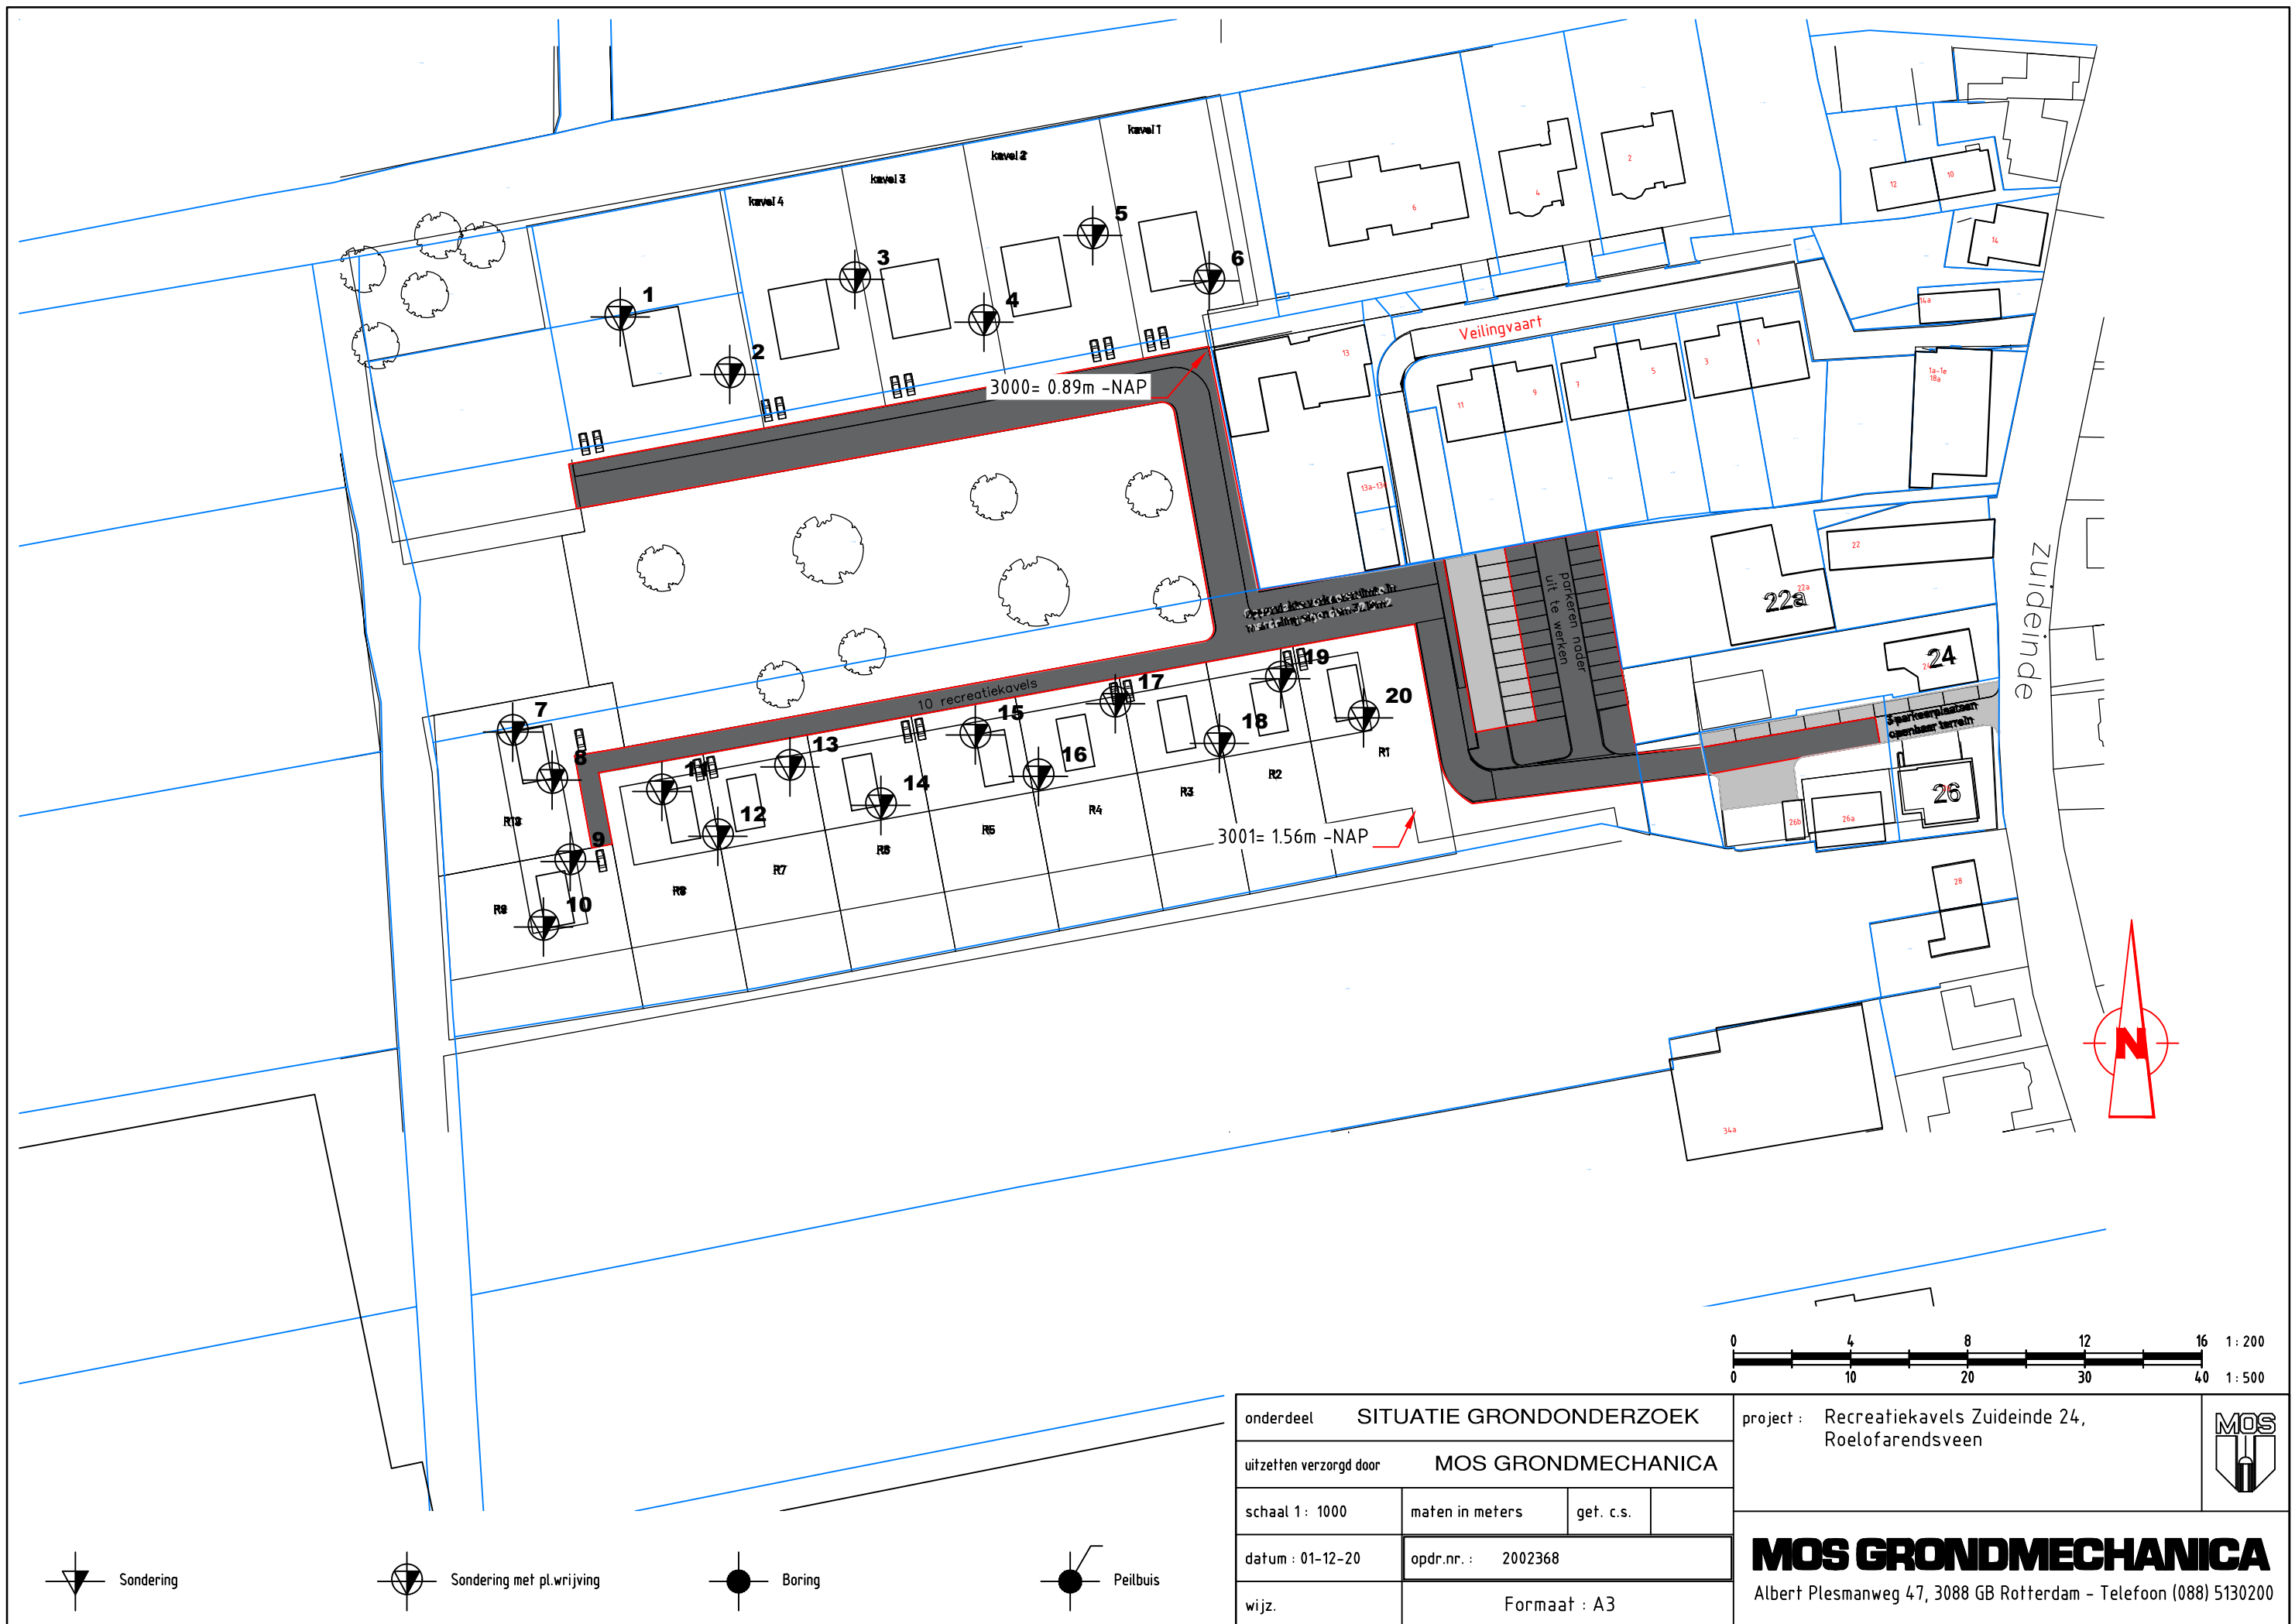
kavel 1
kavel 2
kavel 3
kavel 4
1
2
3
4
5
6
Veilingvaart
3000= 0.89m -NAP
Zuideinde
parkeren nader uit te werken
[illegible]
22a
24
3 parkeerplaatsen openbaar terrein
26
10 recreatiekavels
7
8
9
10
11
12
13
14
15
16
17
18
19
20
R1
R2
R3
R4
R5
R6
R7
R8
R9
R10
3001= 1.56m -NAP
N

0 4 8 12 16 1 : 200
0 10 20 30 40 1 : 500

| onderdeel | SITUATIE GRONDONDERZOEK | | |
|---|---|---|---|
| uitzetten verzorgd door | MOS GRONDMECHANICA | | |
| schaal 1 : 1000 | maten in meters | get. c.s. | |
| datum : 01-12-20 | opdr.nr. : 2002368 | | |
| wijz. | Formaat : A3 | | |

project : Recreatiekavels Zuideinde 24, Roelofarendsveen

MOS

MOS GRONDMECHANICA
Albert Plesmanweg 47, 3088 GB Rotterdam - Telefoon (088) 5130200

Sondering
Sondering met pl.wrijving
Boring
Peilbuis